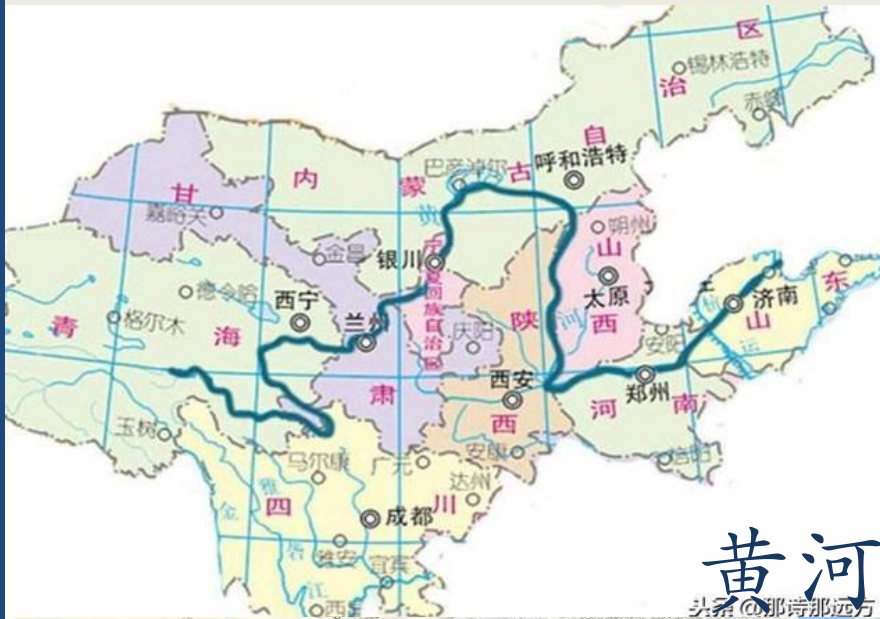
区
锡林浩特
治
赤峰
自
巴彦淖尔
呼和浩特
甘
内
蒙
古
嘉峪关
宁
朔州
金昌
银川
山
德令哈
夏
西宁
回
太原
青
格尔木
海
兰州
族
陕
西
自
庆阳
治
安阳
区
西安
郑州
肃
西
河
南
玉树
安康
马尔康
广元
达州
四
川
成都
雅安
宜宾
济南
东
山
黄河
头条 @那诗那远方